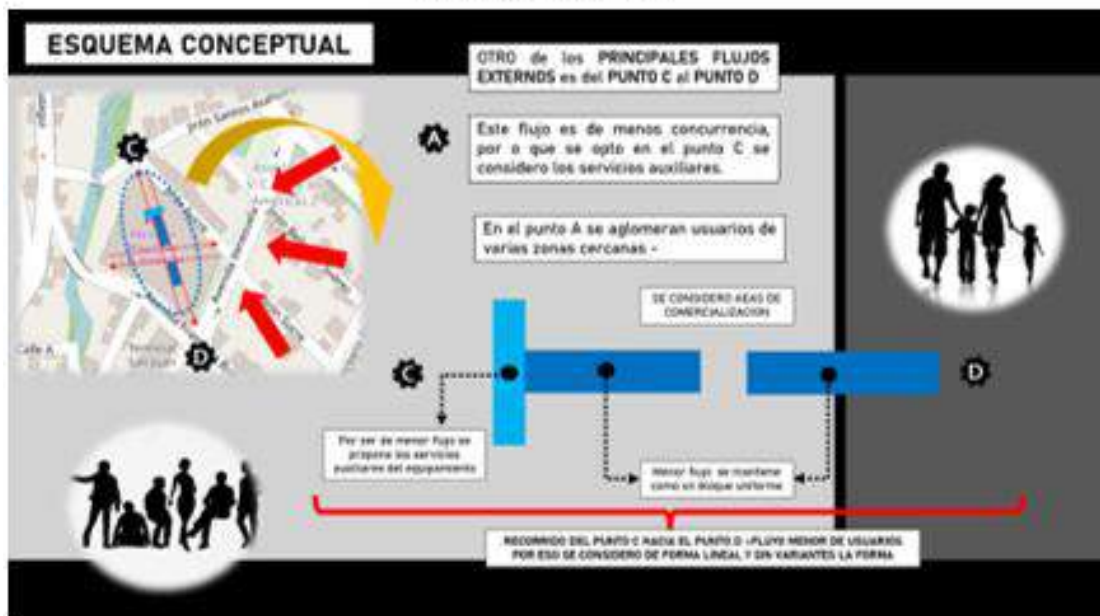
ESQUEMA CONCEPTUAL

OTRO de los PRINCIPALES FLUJOS EXTERNOS es del PUNTO C al PUNTO D

Este flujo es de menos concurrencia, por o que se opto en el punto C se considero los servicios auxiliares.

En el punto A se aglomeran usuarios de varias zonas cercanas -

SE CONSIDERO AEAS DE COMERCIALIZACION

C

D

A

C

D

Calle A

Por ser de menor flujo se propone los servicios auxiliares del equipamiento

Menor flujo se mantiene como un bloque uniforme

RECORRIDO DEL PUNTO C HACIA EL PUNTO D =FLUJO MENOR DE USUARIOS POR ESO SE CONSIDERO DE FORMA LINEAL Y SIN VARIANTES LA FORMA